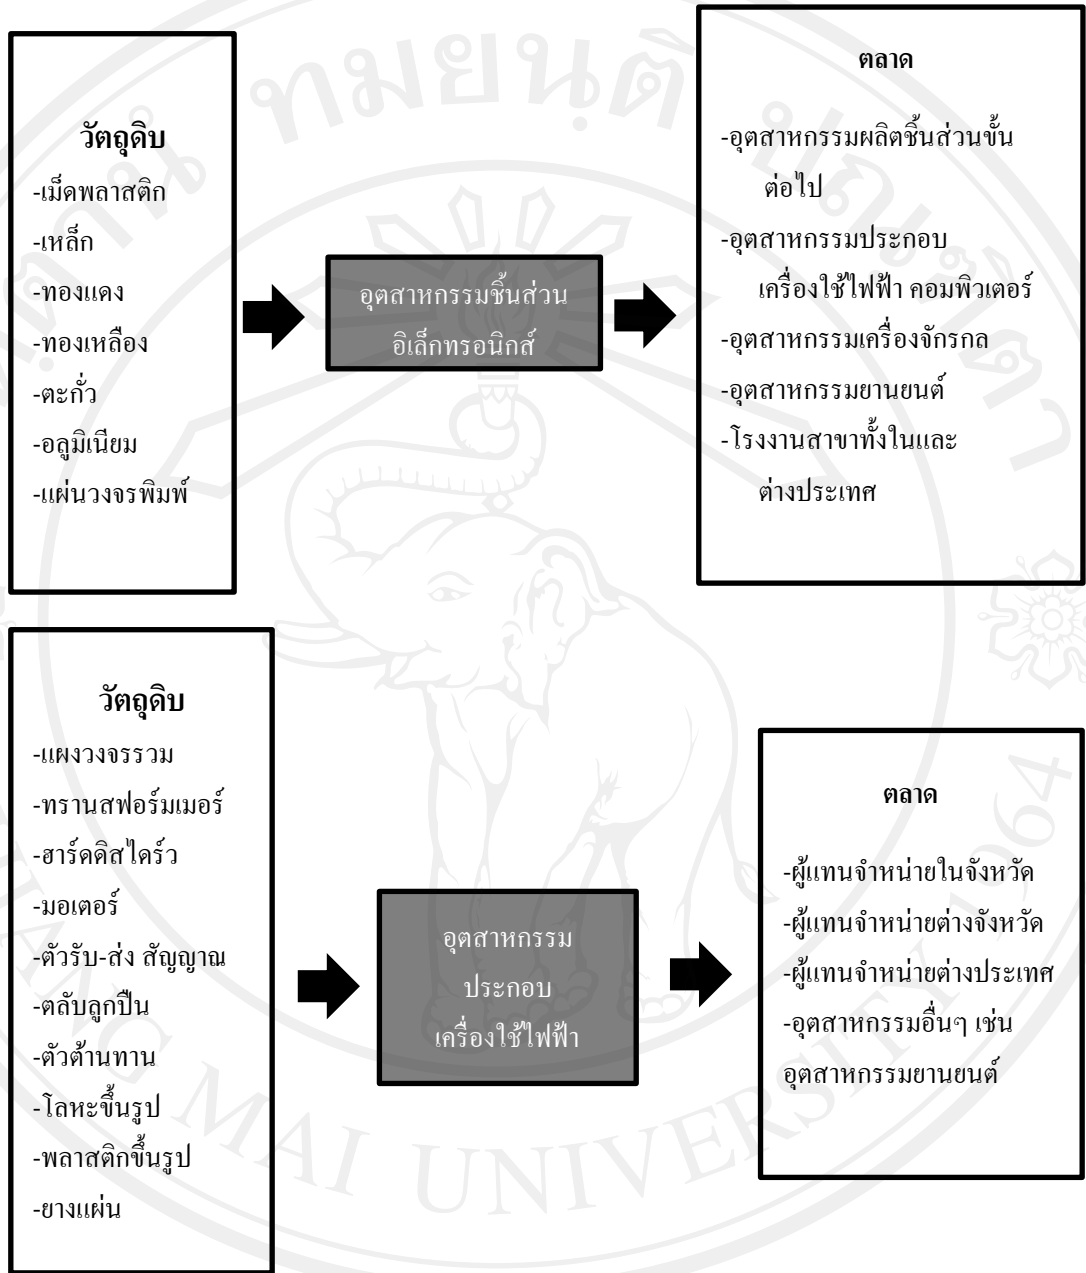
วัตถุดิบ
-เม็ดพลาสติก
-เหล็ก
-ทองแดง
-ทองเหลือง
-ตะกั่ว
-อลูมิเนียม
-แผ่นวงจรพิมพ์

อุตสาหกรรมชิ้นส่วนอิเล็กทรอนิกส์

ตลาด
-อุตสาหกรรมผลิตชิ้นส่วนขั้นต่อไป
-อุตสาหกรรมประกอบเครื่องใช้ไฟฟ้า คอมพิวเตอร์
-อุตสาหกรรมเครื่องจักรกล
-อุตสาหกรรมยานยนต์
-โรงงานสาขาทั้งในและต่างประเทศ

วัตถุดิบ
-แผงวงจรรวม
-ทรานสฟอร์มเมอร์
-ฮาร์ดดิสไดร์ว
-มอเตอร์
-ตัวรับ-ส่ง สัญญาณ
-ตลับลูกปืน
-ตัวต้านทาน
-โลหะขึ้นรูป
-พลาสติกขึ้นรูป
-ยางแผ่น

อุตสาหกรรม
ประกอบ
เครื่องใช้ไฟฟ้า

ตลาด
-ผู้แทนจำหน่ายในจังหวัด
-ผู้แทนจำหน่ายต่างจังหวัด
-ผู้แทนจำหน่ายต่างประเทศ
-อุตสาหกรรมอื่นๆ เช่น อุตสาหกรรมยานยนต์

MAI UNIVERSITY 1964